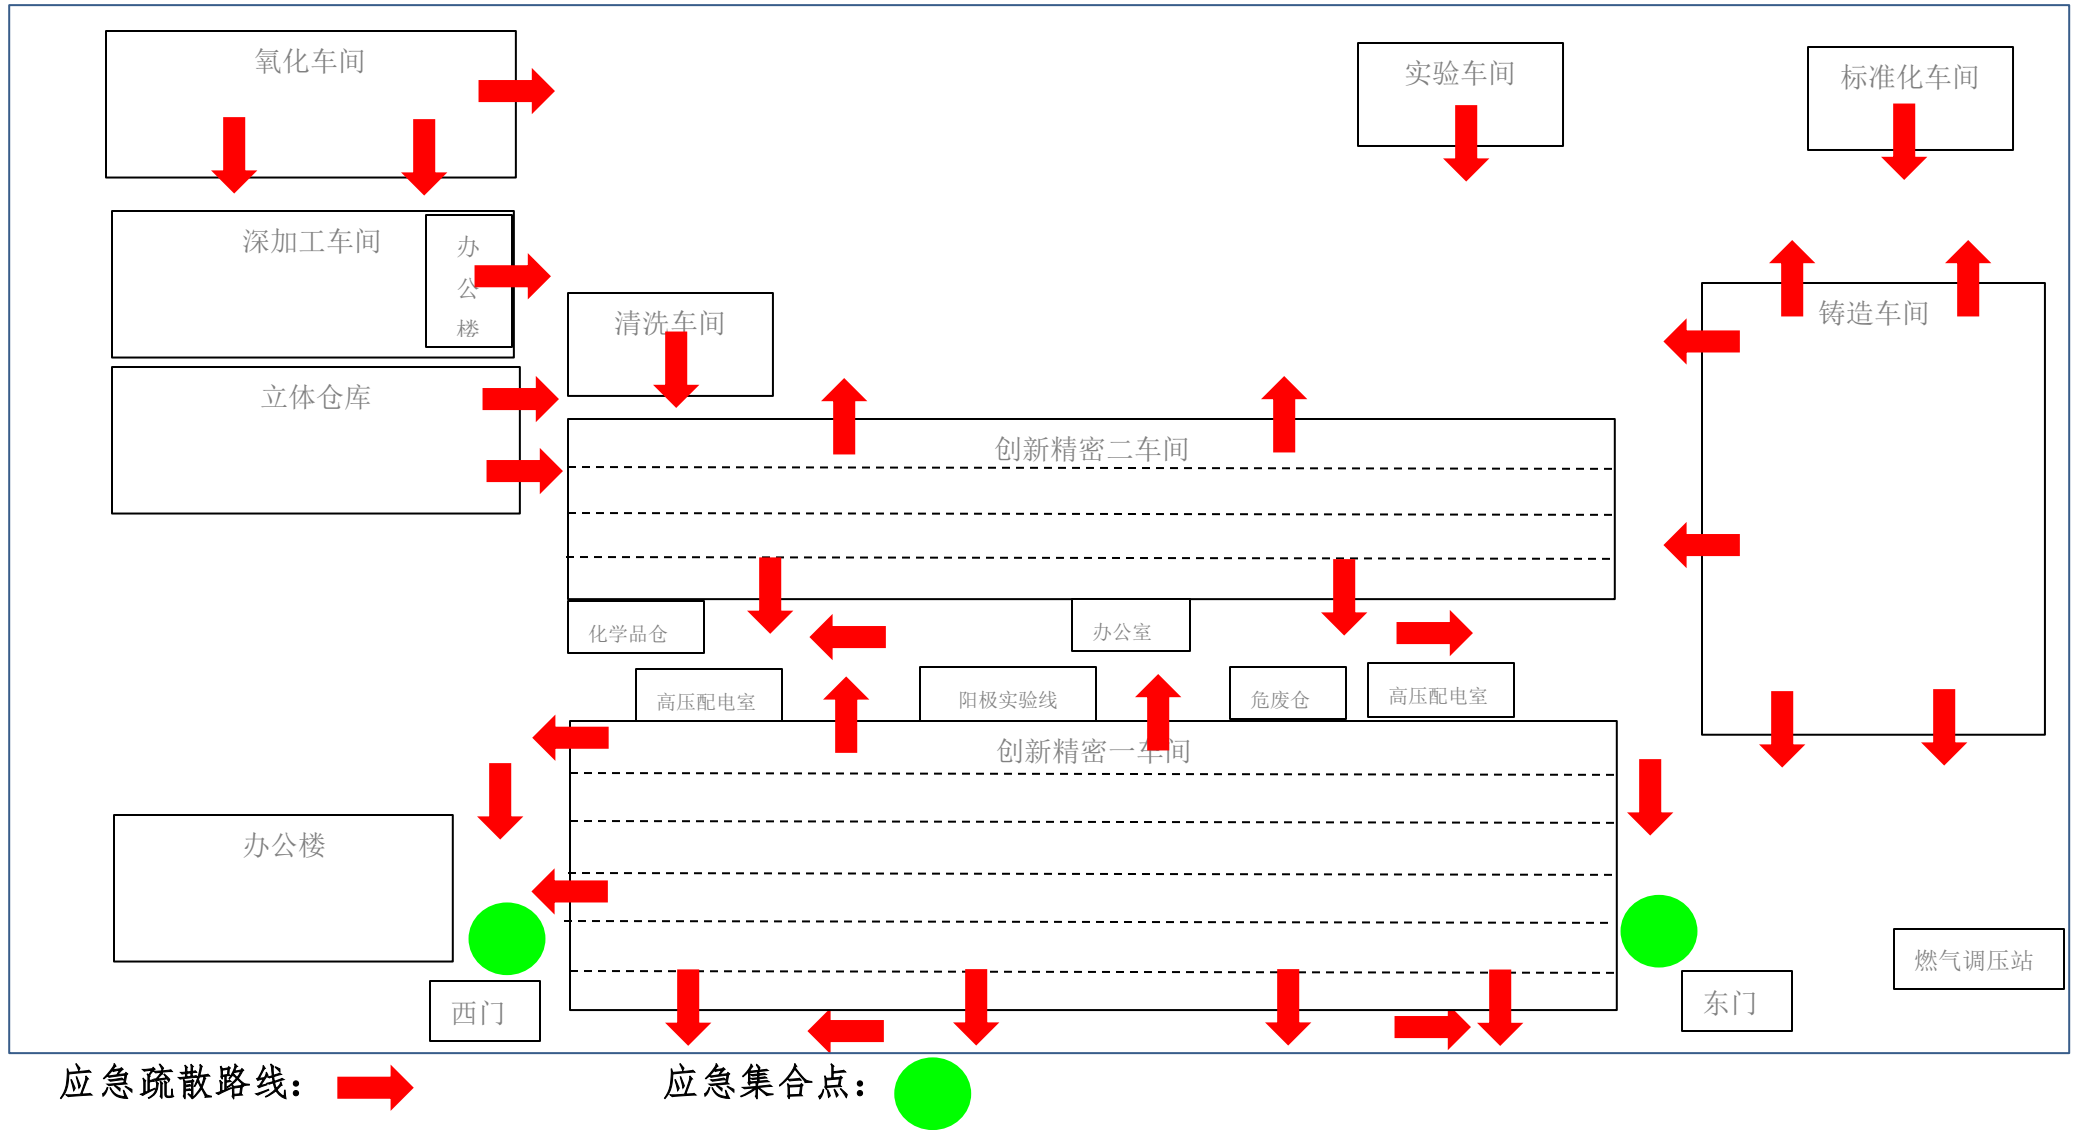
氧化车间

实验车间

标准化车间

深加工车间

办公楼

清洗车间

铸造车间

立体仓库

创新精密二车间

化学品仓

办公室

高压配电室

阳极实验线

危废仓

高压配电室

创新精密一车间

办公楼

西门

东门

燃气调压站

应急疏散路线：

应急集合点：